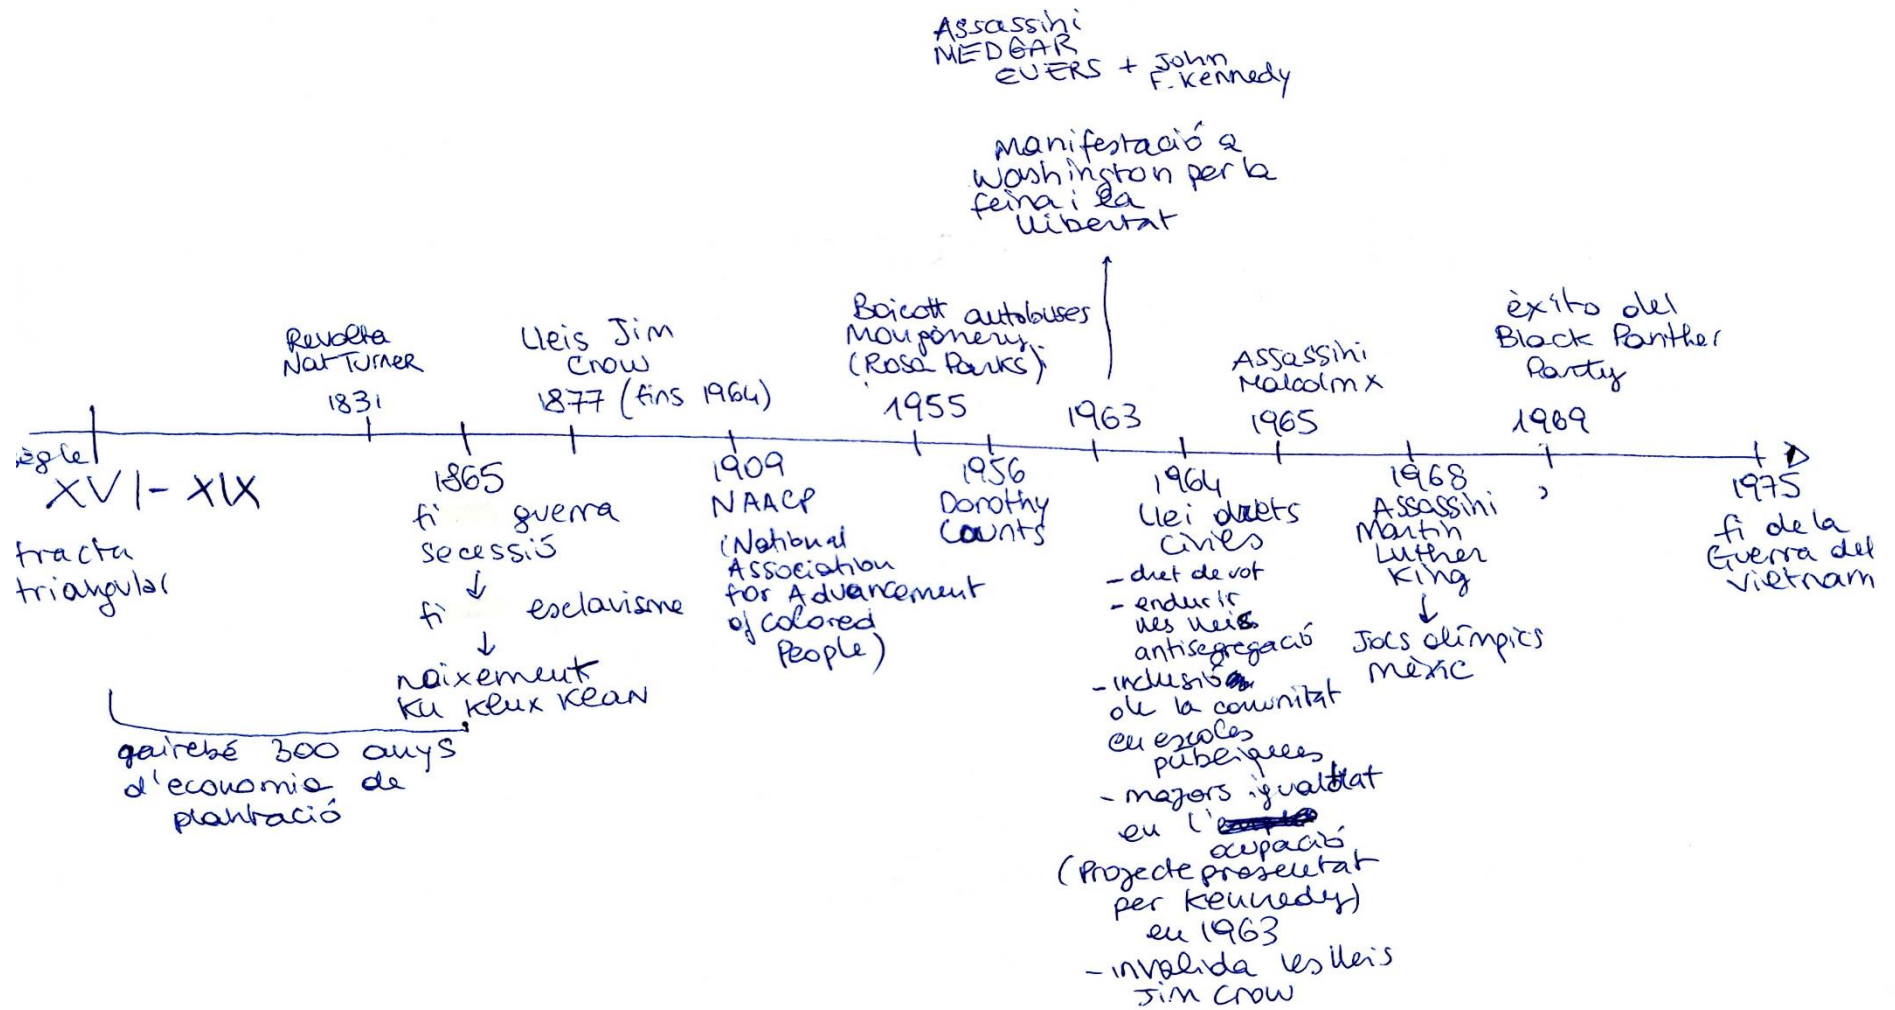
Assassini MEDGAR EVERS + John F. Kennedy

manifestació a Washington per la feina i la llibertat

Revolta Nat Turner
1831

Lleis Jim Crow
1877 (fins 1964)

Boicott autobuses Mongòmery (Rosa Parks)
1955

1963

Assassini Malcolm X
1965

èxito del Black Panther Party
1969

segle XVI - XIX
tracta triangular

quairebé 300 anys d'economia de plantació

1865
fi guerra secessió
↓
fi esclavisme
↓
naixement ku klux klan

1909
NAACP
(National Association for Advancement of Colored People)

1956
Dorothy Counts

1964
llei drets civils
- dret de vot
- endurir les lleis antisegregació
- inclusió de la comunitat en escoles públiques
- majors igualtat en l'ocupació
(Projecte presentat per Kennedy) en 1963
- invalida les lleis Jim Crow

1968
Assassini Martin Luther King
↓
Jocs olímpics Mèxic

1975
fi de la Guerra del Vietnam